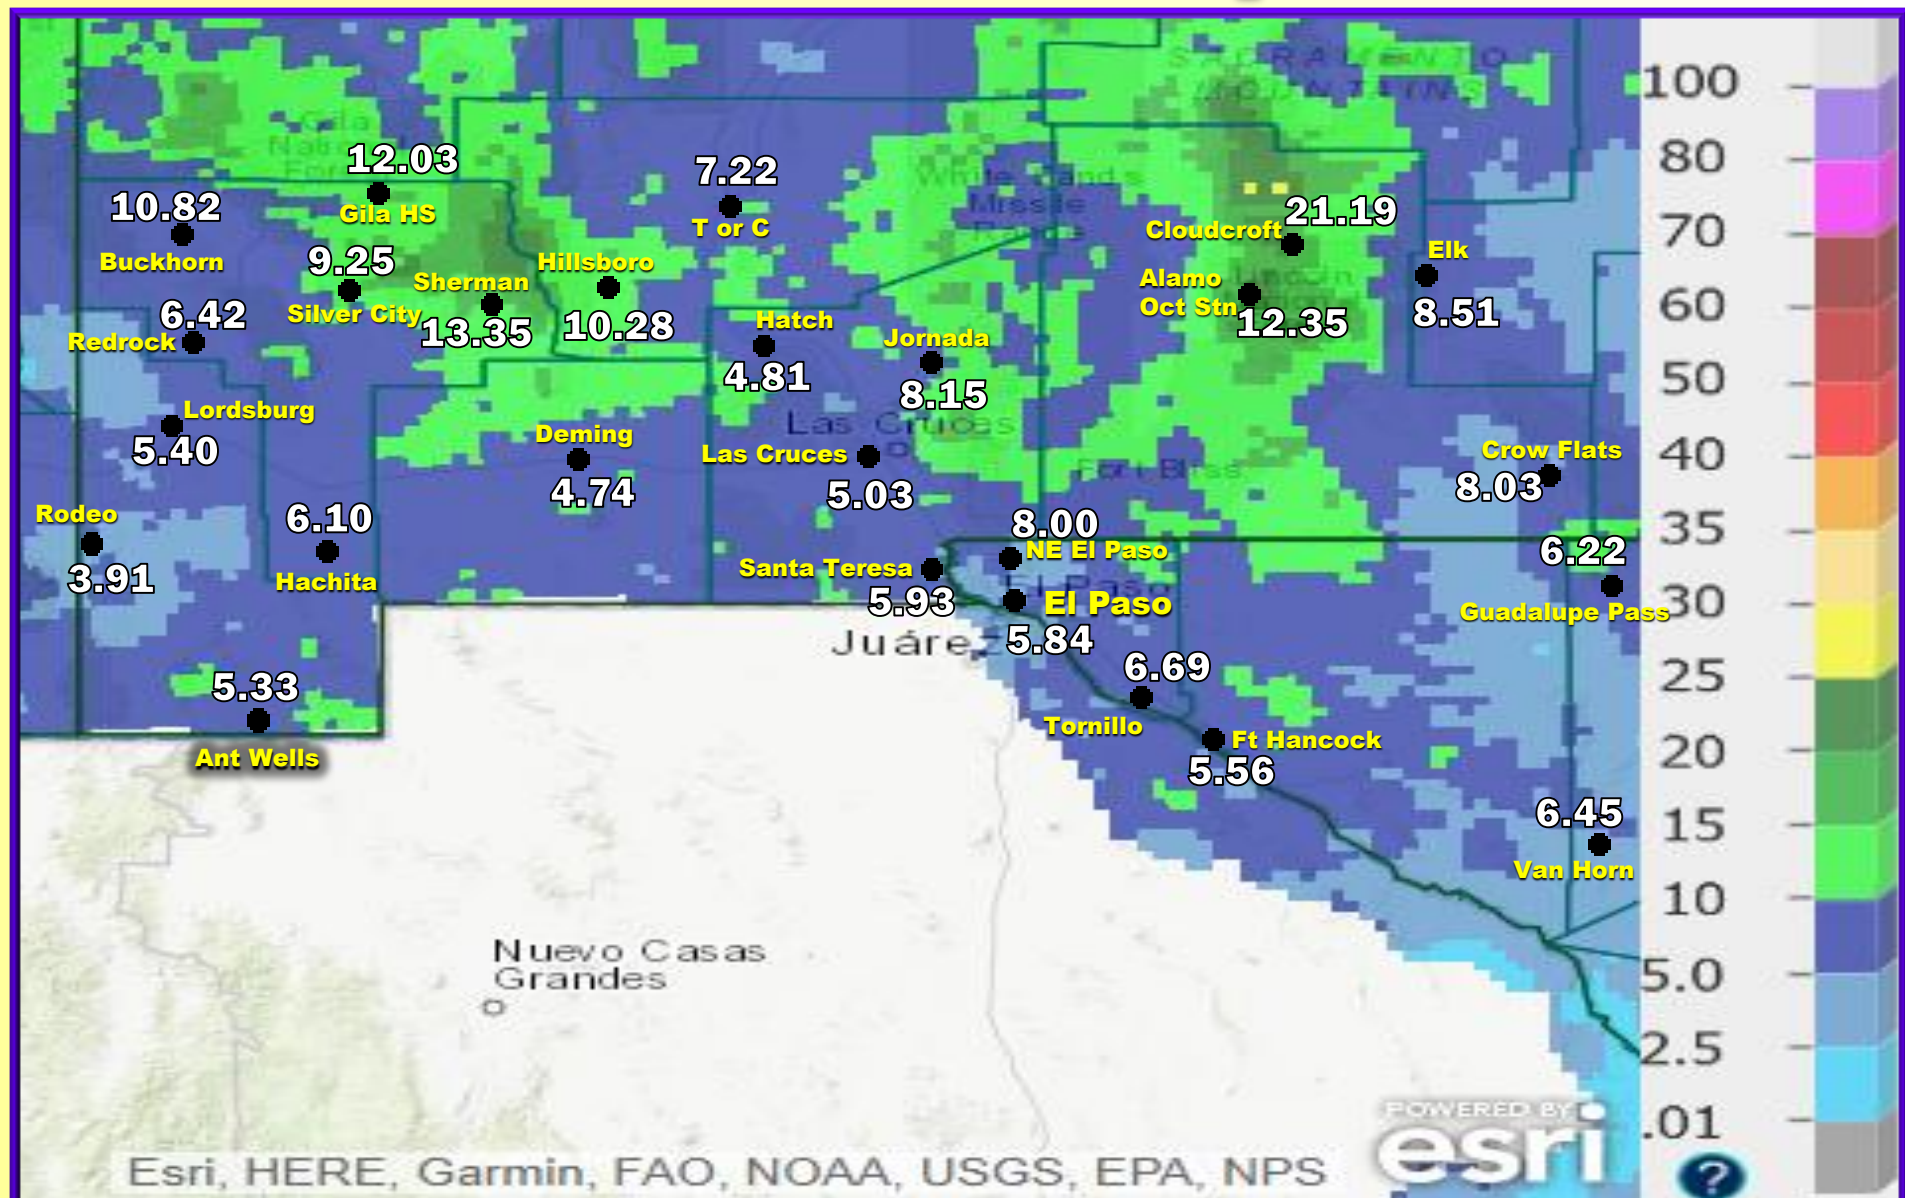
12.03
Gila HS
10.82
Buckhorn
9.25
Silver City
Sherman
13.35
Hillsboro
10.28
6.42
Redrock
7.22
T or C
Hatch
4.81
Jornada
8.15
Cloudcroft
21.19
Alamo
Oct Stn
12.35
Elk
8.51
Lordsburg
5.40
Deming
4.74
Las Cruces
5.03
Crow Flats
8.03
Rodeo
3.91
6.10
Hachita
8.00
NE El Paso
6.22
Santa Teresa
5.93
El Paso
5.84
Guadalupe Pass
6.69
Tornillo
5.33
Ant Wells
Ft Hancock
5.56
6.45
Van Horn
Sacramento Mountains
White Sands Missile Range
Las Cruces
Fort Bliss
El Paso
Juárez
Nuevo Casas Grandes
100
80
70
60
50
40
35
30
25
20
15
10
5.0
2.5
.01
POWERED BY esri
Esri, HERE, Garmin, FAO, NOAA, USGS, EPA, NPS
?